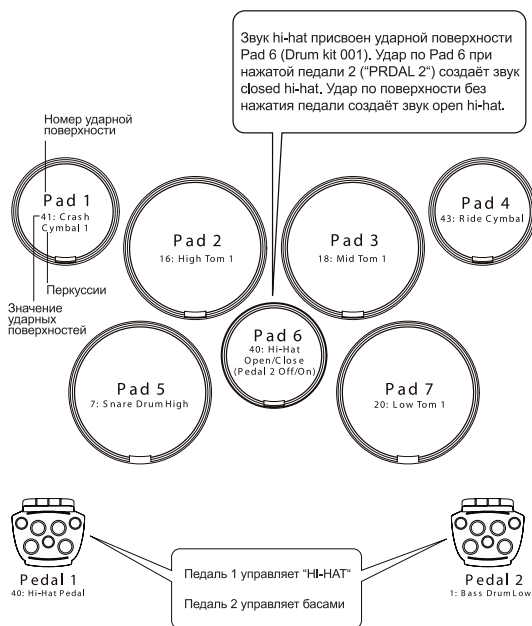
Звук hi-hat присвоен ударной поверхности Pad 6 (Drum kit 001). Удар по Pad 6 при нажатой педали 2 ("PRDAL 2") создаёт звук closed hi-hat. Удар по поверхности без нажатия педали создаёт звук open hi-hat.

Номер ударной поверхности

Pad 1
41: Crash Cymbal 1

Перкуссии

Значение ударных поверхностей

Pad 2
16: High Tom 1

Pad 3
18: Mid Tom 1

Pad 4
43: Ride Cymbal

Pad 6
40: Hi-Hat Open/Close (Pedal 2 Off/On)

Pad 5
7: Snare Drum High

Pad 7
20: Low Tom 1

Pedal 1
40: Hi-Hat Pedal

Педаль 1 управляет "HI-HAT"

Педаль 2 управляет басами

Pedal 2
1: Bass Drum Low